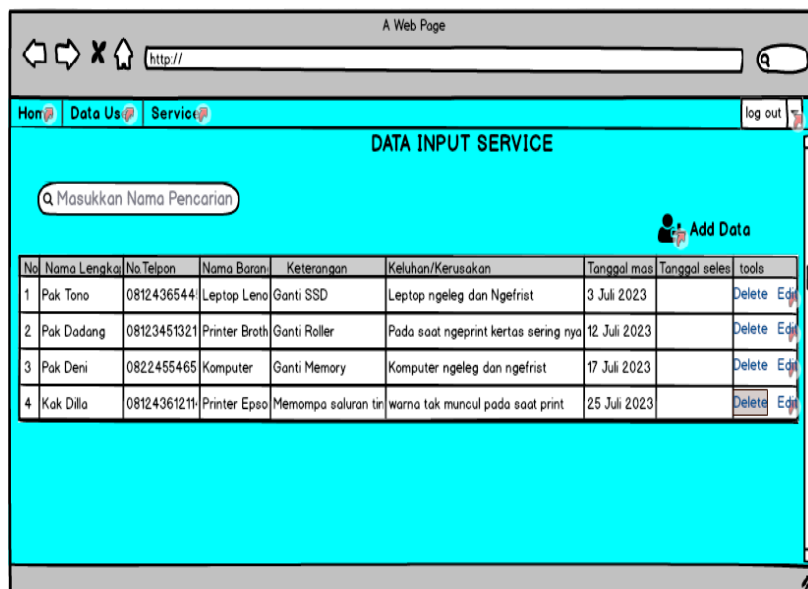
A Web Page

http://

Hom | Data Us | Service | log out

DATA INPUT SERVICE

Masukkan Nama Pencarian

Add Data

| No | Nama Lengka | No.Telpon | Nama Baran | Keterangan | Keluhan/Kerusakan | Tanggal mas | Tanggal seles | tools |
|---|---|---|---|---|---|---|---|---|
| 1 | Pak Tono | 0812436544 | Leptop Leno | Ganti SSD | Leptop ngeleg dan Ngefrist | 3 Juli 2023 | | Delete Edi |
| 2 | Pak Dadang | 08123451321 | Printer Broth | Ganti Roller | Pada saat ngeprint kertas sering nya | 12 Juli 2023 | | Delete Edi |
| 3 | Pak Deni | 0822455465 | Komputer | Ganti Memory | Komputer ngeleg dan ngefrist | 17 Juli 2023 | | Delete Edi |
| 4 | Kak Dilla | 08124361211 | Printer Epso | Memompa saluran tin | warna tak muncul pada saat print | 25 Juli 2023 | | Delete Edi |